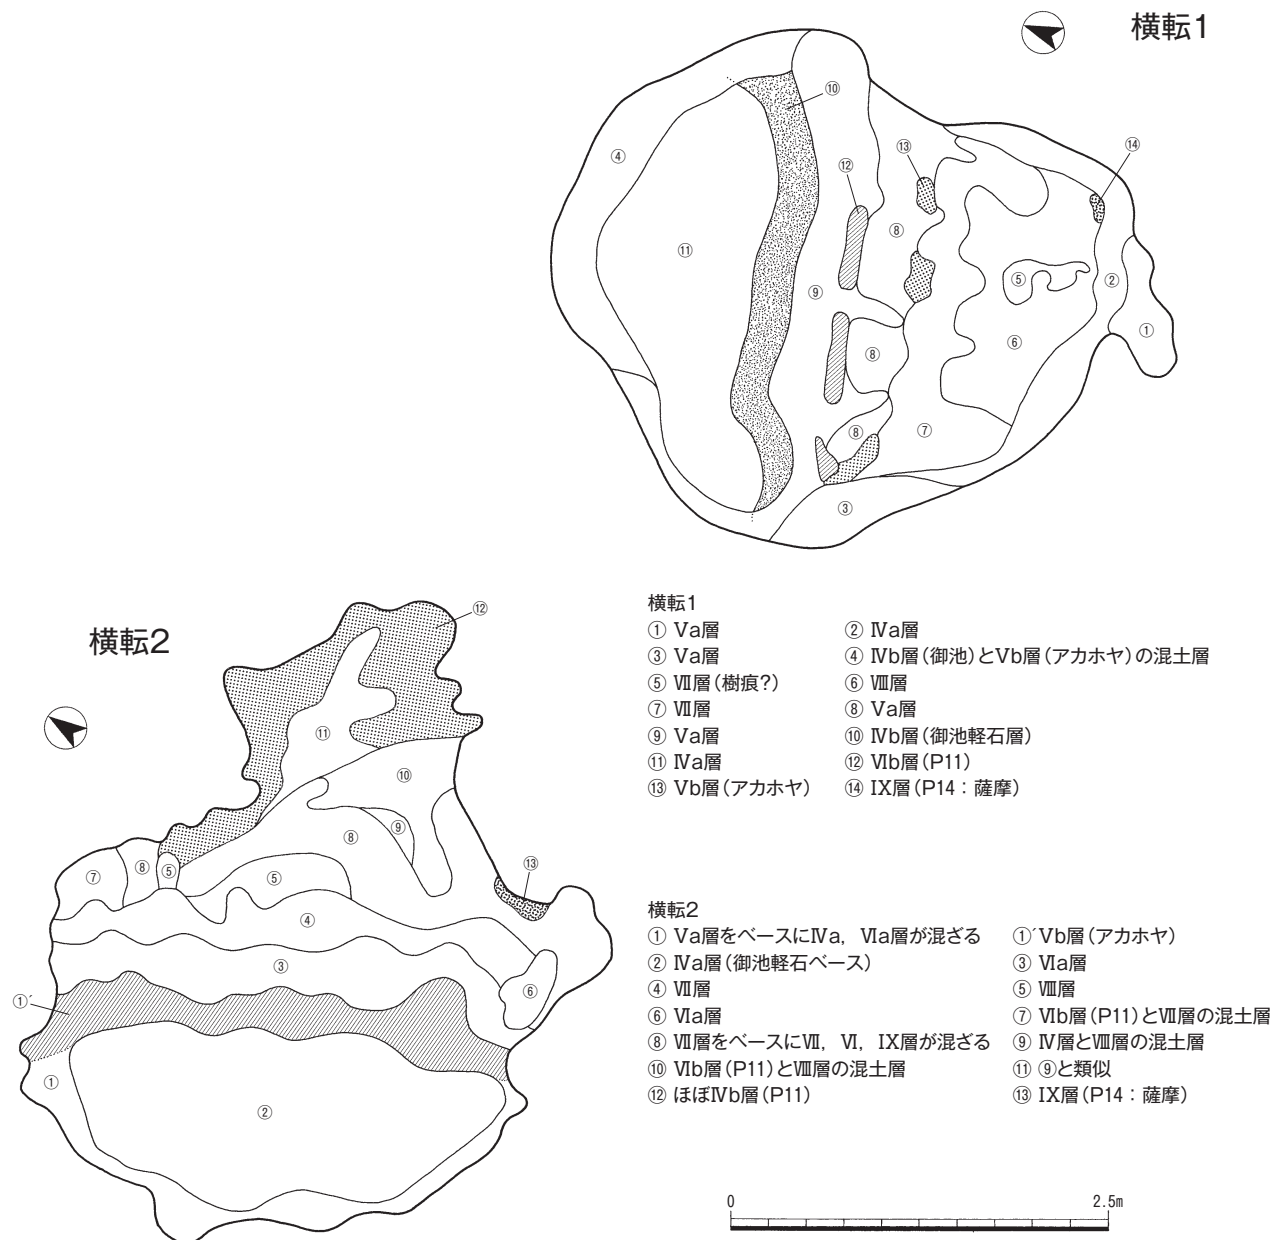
横転1

⑩
④
⑬
⑭
⑫
⑪
⑧
⑤
②
⑨
①
⑧
⑥
⑧
⑦
③

横転2

⑫
⑪
⑩
⑨
⑧
⑬
⑦
⑧
⑤
⑤
④
③
⑥
①´
①
②

横転1

| | |
|---|---|
| ① Ⅴa層 | ② Ⅳa層 |
| ③ Ⅴa層 | ④ Ⅳb層(御池)とⅤb層(アカホヤ)の混土層 |
| ⑤ Ⅶ層(樹痕?) | ⑥ Ⅷ層 |
| ⑦ Ⅶ層 | ⑧ Ⅴa層 |
| ⑨ Ⅴa層 | ⑩ Ⅳb層(御池軽石層) |
| ⑪ Ⅳa層 | ⑫ Ⅵb層(P11) |
| ⑬ Ⅴb層(アカホヤ) | ⑭ Ⅸ層(P14:薩摩) |

横転2

| | |
|---|---|
| ① Ⅴa層をベースにⅣa, Ⅵa層が混ざる | ①´Ⅴb層(アカホヤ) |
| ② Ⅳa層(御池軽石ベース) | ③ Ⅵa層 |
| ④ Ⅶ層 | ⑤ Ⅷ層 |
| ⑥ Ⅵa層 | ⑦ Ⅵb層(P11)とⅦ層の混土層 |
| ⑧ Ⅶ層をベースにⅦ, Ⅵ, Ⅸ層が混ざる | ⑨ Ⅳ層とⅧ層の混土層 |
| ⑩ Ⅵb層(P11)とⅧ層の混土層 | ⑪ ⑨と類似 |
| ⑫ ほぼⅣb層(P11) | ⑬ Ⅸ層(P14:薩摩) |

0 2.5m